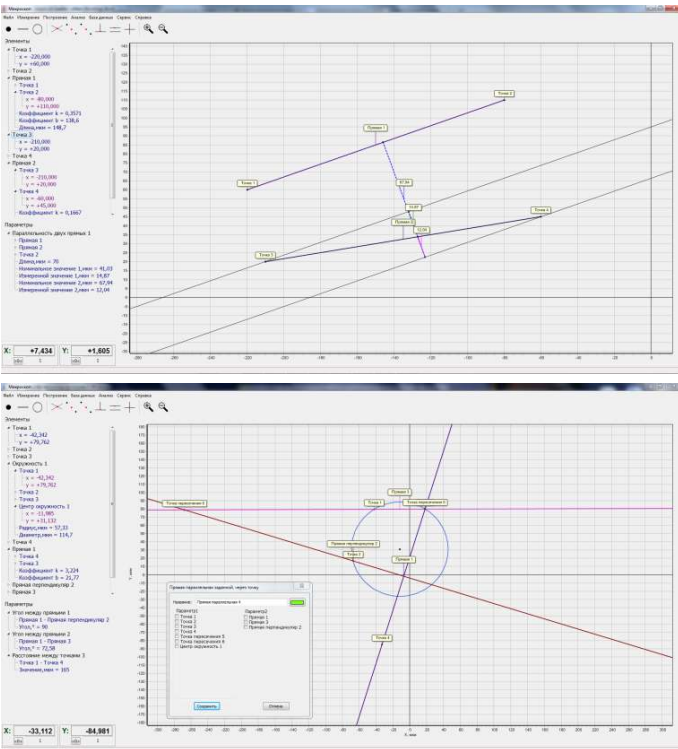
Микролог
Файл Измерение Построение Анализ База данных Сервис Справка

Элементы
Точка 1
x = -220,000
y = +60,000
Точка 2
Прямая 1
Точка 1
Точка 2
x = -80,000
y = +110,000
Коэффициент k = 0,3571
Коэффициент b = 138,6
Длина,мкм = 148,7
Точка 3
x = -210,000
y = +20,000
Точка 4
Прямая 2
Точка 3
x = -210,000
y = +20,000
Точка 4
x = -60,000
y = +45,000
Коэффициент k = 0,1667

Параметры
Параллельность двух прямых 1
Прямая 1
Прямая 2
Точка 2
Длина,мкм = 70
Номинальное значение 1,мкм = 41,03
Измеренное значение 1,мкм = 14,87
Номинальное значение 2,мкм = 67,94
Измеренное значение 2,мкм = 12,04

Прямая 1
Точка 1
Точка 2
67,94
14,87
Прямая 2
12,04
Точка 3
Точка 4

X: +7,434 Y: +1,805

Микролог
Файл Измерение Построение Анализ База данных Сервис Справка

Элементы
Точка 1
x = -42,342
y = +79,762
Точка 2
Точка 3
Окружность 1
Точка 1
x = -42,342
y = +79,762
Точка 2
Точка 3
Центр окружности 1
x = -11,985
y = +31,132
Радиус,мкм = 57,33
Диаметр,мкм = 114,7
Точка 4
Прямая 1
Точка 4
Точка 3
Коэффициент k = 3,224
Коэффициент b = 21,77
Прямая перпендикуляр 2
Прямая 3

Параметры
Угол между прямыми 1
Прямая 1 - Прямая перпендикуляр 2
Угол,° = 90
Угол между прямыми 2
Прямая 1 - Прямая 3
Угол,° = 72,58
Расстояние между точками 3
Точка 1 - Точка 4
Значение,мкм = 105

Точка пересечения 6
Точка 1
Прямая 1
Точка пересечения 5
Прямая перпендикуляр 2
Точка 2
Прямая 3
Точка 4

Прямая параллельная заданной, через точку
Название: Прямая параллельная 4
Параметр1
Точка 1
Точка 2
Точка 3
Точка 4
Точка пересечения 5
Точка пересечения 6
Центр окружности 1
Параметр2
Прямая 1
Прямая 3
Прямая перпендикуляр 2
Сохранить
Отмена

X: -33,112 Y: -84,981